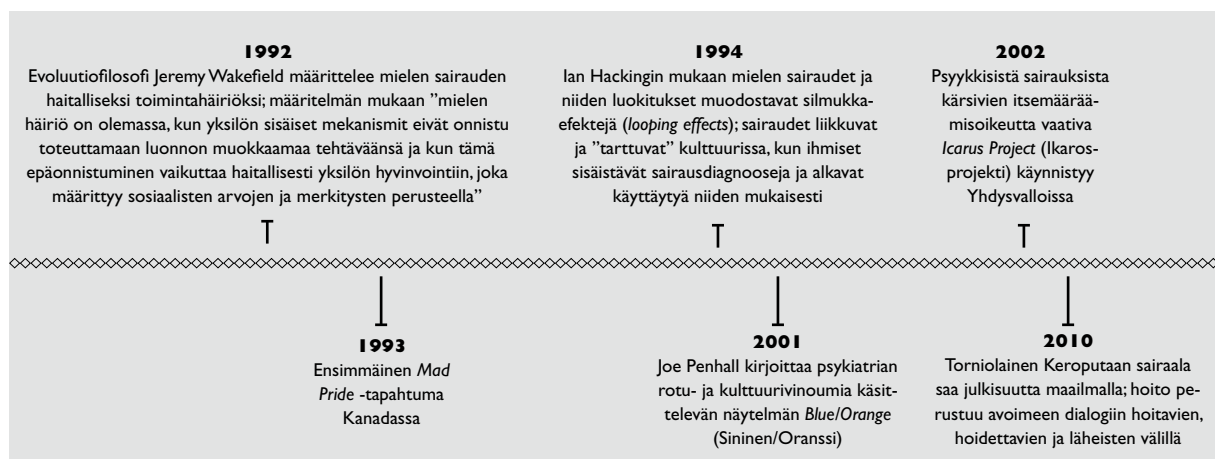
1992
Evoluutiofilosofi Jeremy Wakefield määrittelee mielen sairauden haitalliseksi toimintahäiriöksi; määritelmän mukaan ”mielen häiriö on olemassa, kun yksilön sisäiset mekanismit eivät onnistu toteuttamaan luonnon muokkaamaa tehtäväänsä ja kun tämä epäonnistuminen vaikuttaa haitallisesti yksilön hyvinvointiin, joka määrittyy sosiaalisten arvojen ja merkitysten perusteella”

1994
Ian Hackingin mukaan mielen sairaudet ja niiden luokitukset muodostavat silmukkaefektejä (*looping effects*); sairaudet liikkuvat ja ”tarttuvat” kulttuurissa, kun ihmiset sisäistävät sairausdiagnooseja ja alkavat käyttäytyä niiden mukaisesti

2002
Psyykkisistä sairauksista kärsivien itsemääräämisoikeutta vaativa *Icarus Project* (Ikarosprojekti) käynnistyy Yhdysvalloissa

1993
Ensimmäinen *Mad Pride* -tapahtuma Kanadassa

2001
Joe Penhall kirjoittaa psykiatrian rotu- ja kulttuurivinoumia käsittelevän näytelmän *Blue/Orange* (Sininen/Oranssi)

2010
Torniolainen Keroputaan sairaala saa julkisuutta maailmalla; hoito perustuu avoimeen dialogiin hoitavien, hoidettavien ja läheisten välillä